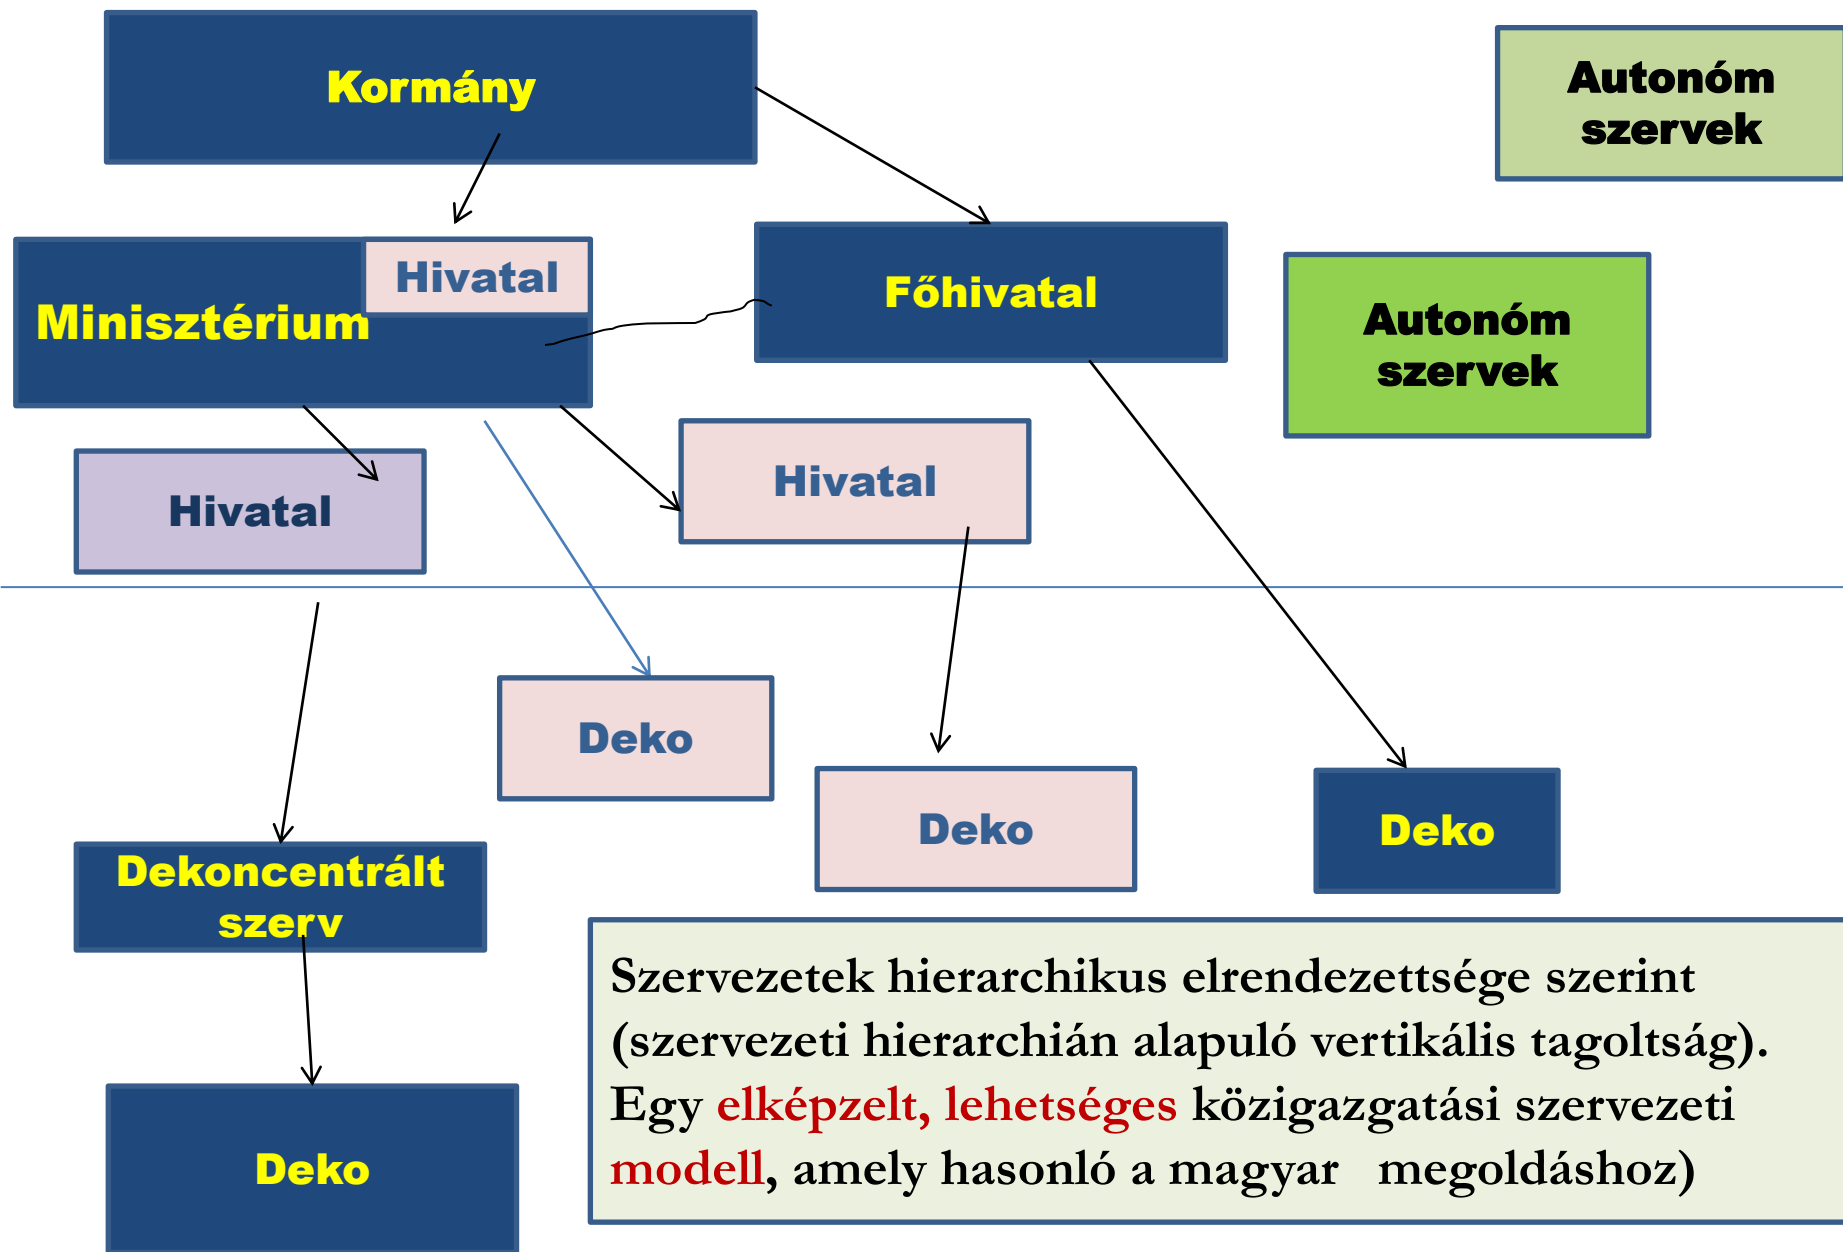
Kormány

Autonóm szervek

Hivatal

Minisztérium

Főhivatal

Autonóm szervek

Hivatal

Hivatal

Deko

Deko

Deko

Dekoncentrált szerv

Deko

Szervezetek hierarchikus elrendezettsége szerint (szervezeti hierarchián alapuló vertikális tagoltság). Egy elképzelt, lehetséges közigazgatási szervezeti modell, amely hasonló a magyar megoldáshoz)